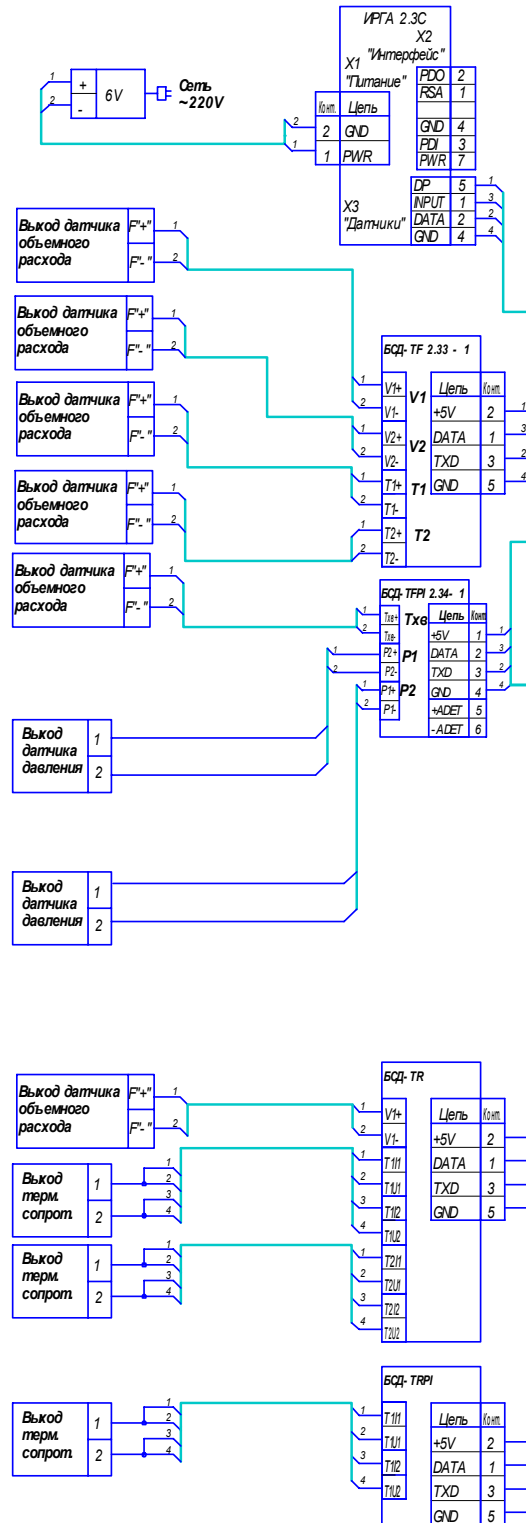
ИРГА 2.3С
X2
"Интерфейс"
X1
"Питание"

| PDO | 2 |
|---|---|
| RSA | 1 |
| | |
| GND | 4 |
| PDI | 3 |
| PWR | 7 |

1
2
+
-
6V
Сеть ~220V

| Конт. | Цепь |
|---|---|
| 2 | GND |
| 1 | PWR |

2
1

X3
"Датчики"

| DP | 5 |
|---|---|
| INPUT | 1 |
| DATA | 2 |
| GND | 4 |

1
3
2
4

Выход датчика объемного расхода F"+" F"-" 1 2
Выход датчика объемного расхода F"+" F"-" 1 2
Выход датчика объемного расхода F"+" F"-" 1 2
Выход датчика объемного расхода F"+" F"-" 1 2

БСД- TF 2.33 - 1
1 V1+
2 V1-
V1
1 V2+
2 V2-
V2
1 T1+
2 T1-
T1
1 T2+
2 T2-
T2

| Цепь | Конт. |
|---|---|
| +5V | 2 |
| DATA | 1 |
| TXD | 3 |
| GND | 5 |

1
3
2
4

Выход датчика объемного расхода F"+" F"-" 1 2

БСД- TFPI 2.34- 1
1 Txв+
2 Txв-
Txв
1 P2+
2 P2-
P1
1 P1+
2 P1-
P2

| Цепь | Конт. |
|---|---|
| +5V | 1 |
| DATA | 2 |
| TXD | 3 |
| GND | 4 |
| +ADET | 5 |
| - ADET | 6 |

1
3
2
4

Выход датчика давления 1 2
Выход датчика давления 1 2

БСД- TR
Выход датчика объемного расхода F"+" F"-" 1 2
1 V1+
2 V1-
Выход терм. сопрот. 1 2
1 2 3 4
1 T1I1
2 T1U1
3 T1I2
4 T1U2
Выход терм. сопрот. 1 2
1 2 3 4
1 T2I1
2 T2U1
3 T2I2
4 T2U2

| Цепь | Конт. |
|---|---|
| +5V | 2 |
| DATA | 1 |
| TXD | 3 |
| GND | 5 |

БСД- TRPI
Выход терм. сопрот. 1 2
1 2 3 4
1 T1I1
2 T1U1
3 T1I2
4 T1U2

| Цепь | Конт. |
|---|---|
| +5V | 2 |
| DATA | 1 |
| TXD | 3 |
| GND | 5 |